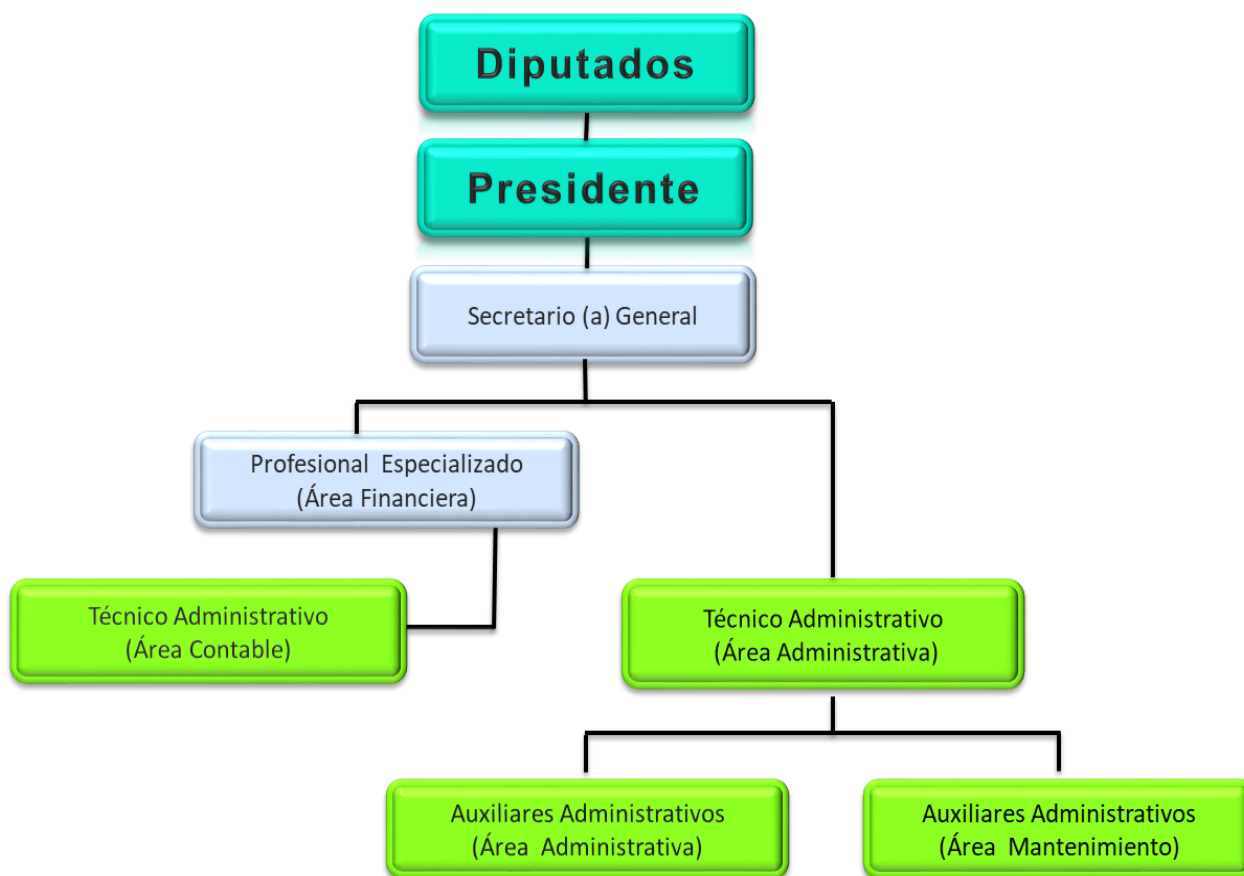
Diputados

Presidente

Secretario (a) General

Profesional Especializado
(Área Financiera)

Técnico Administrativo
(Área Contable)

Técnico Administrativo
(Área Administrativa)

Auxiliares Administrativos
(Área Administrativa)

Auxiliares Administrativos
(Área Mantenimiento)